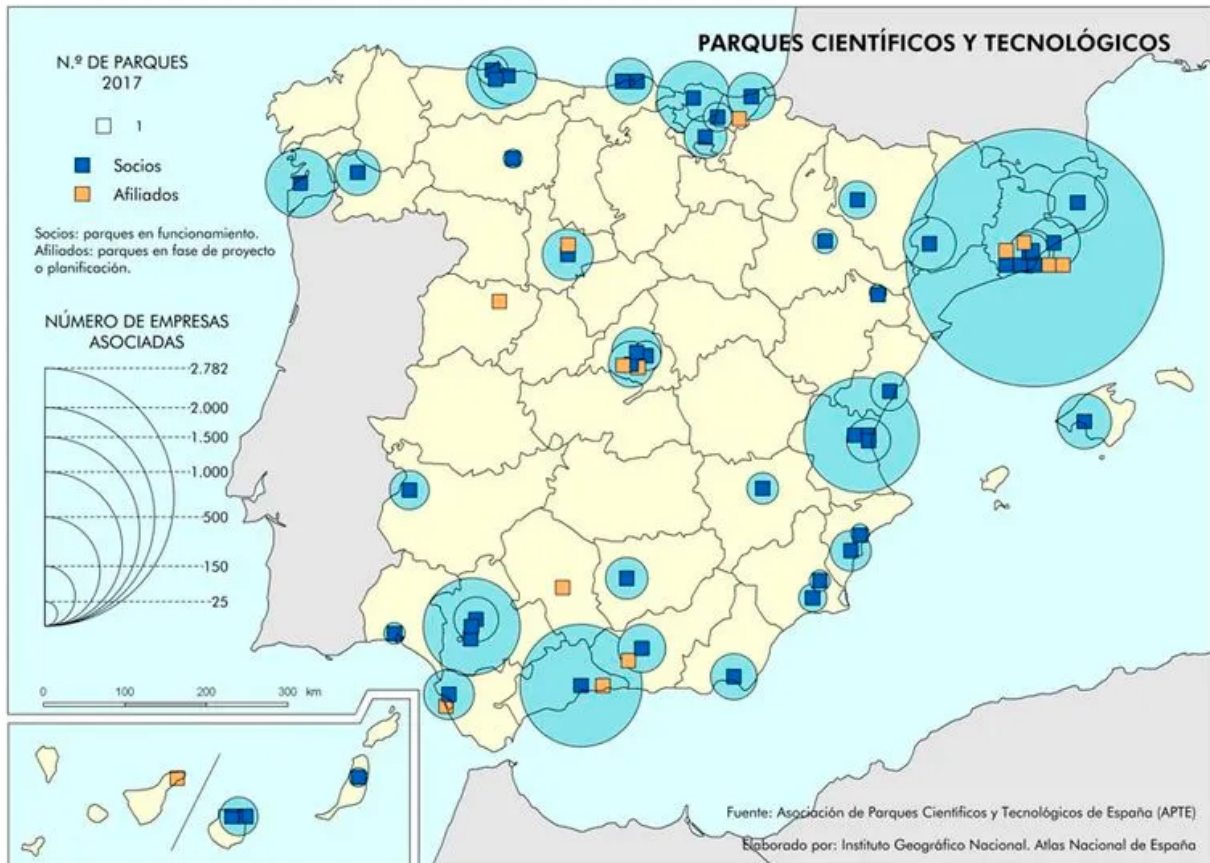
PARQUES CIENTÍFICOS Y TECNOLÓGICOS

N.º DE PARQUES
2017

1

Socios

Afiliados

Socios: parques en funcionamiento.
Afiliados: parques en fase de proyecto o planificación.

NÚMERO DE EMPRESAS ASOCIADAS

2.782
2.000
1.500
1.000
500
150
25

0 100 200 300 km

Fuente: Asociación de Parques Científicos y Tecnológicos de España (APTE)

Elaborado por: Instituto Geográfico Nacional. Atlas Nacional de España